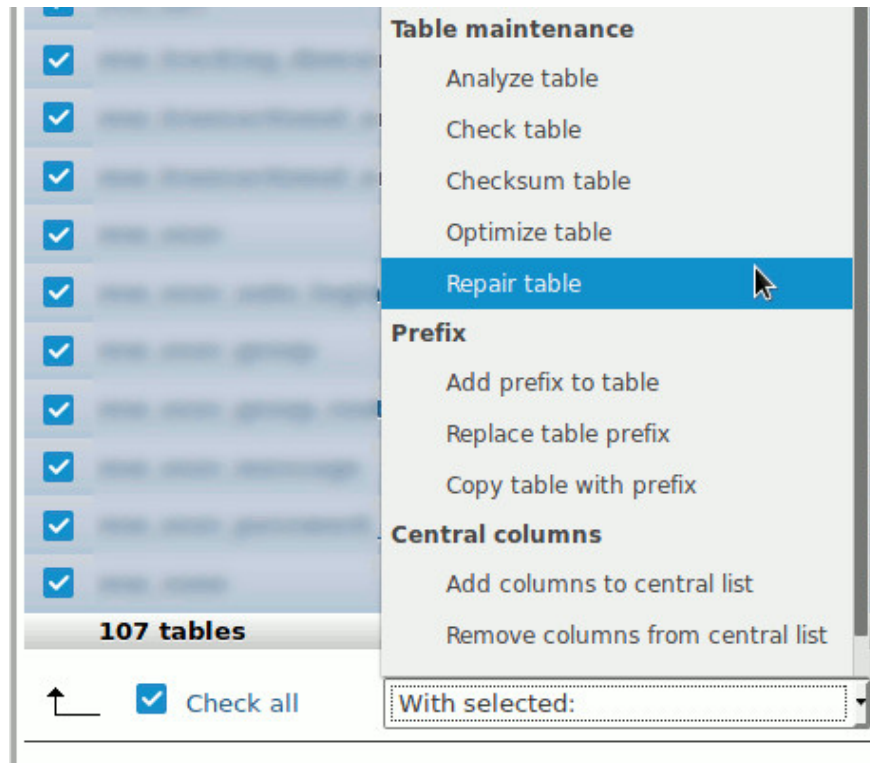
Table maintenance
Analyze table
Check table
Checksum table
Optimize table
Repair table
Prefix
Add prefix to table
Replace table prefix
Copy table with prefix
Central columns
Add columns to central list
Remove columns from central list

107 tables

Check all
With selected: